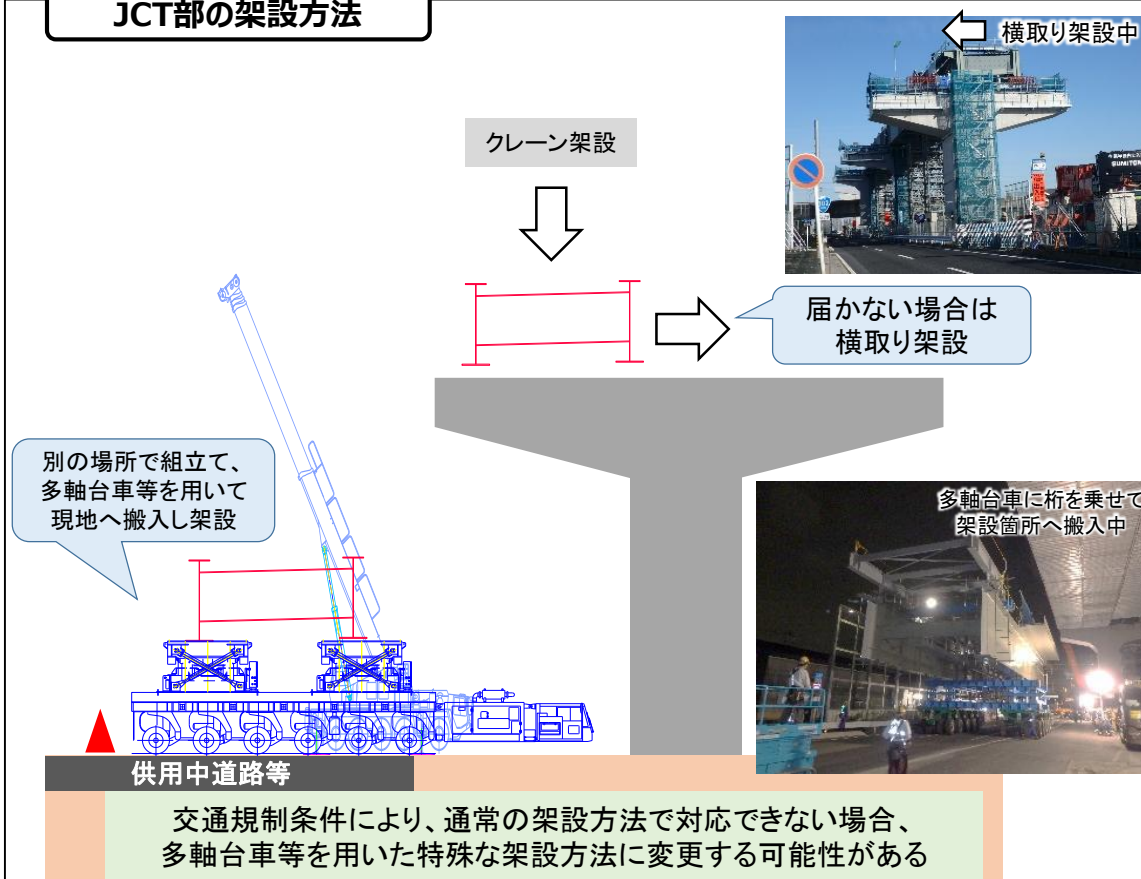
JCT部の架設方法

横取り架設中

クレーン架設

届かない場合は
横取り架設

別の場所で組立て、
多軸台車等を用いて
現地へ搬入し架設

多軸台車に桁を乗せて
架設箇所へ搬入中

供用中道路等

交通規制条件により、通常の架設方法で対応できない場合、
多軸台車等を用いた特殊な架設方法に変更する可能性がある